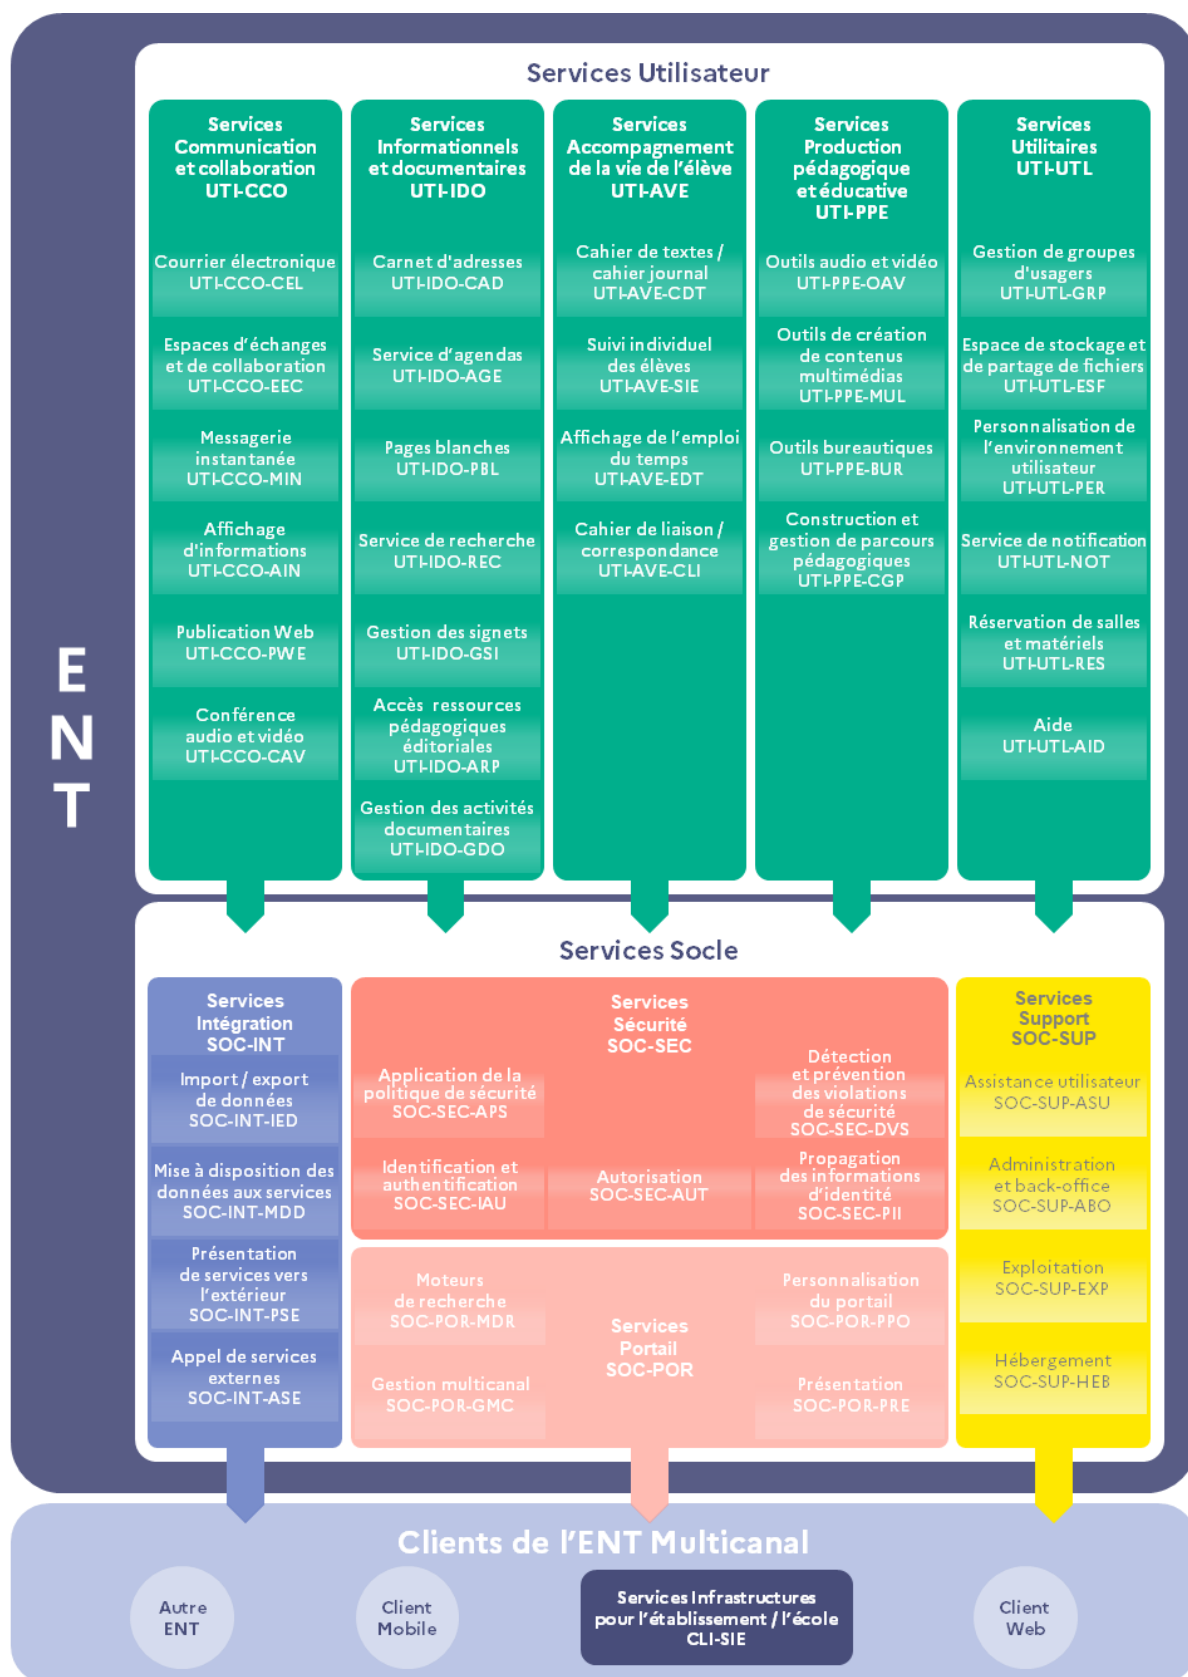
ENT

Services Utilisateur

Services Communication et collaboration UTI-CCO

Courrier électronique UTI-CCO-CEL

Espaces d'échanges et de collaboration UTI-CCO-EEC

Messagerie instantanée UTI-CCO-MIN

Affichage d'informations UTI-CCO-AIN

Publication Web UTI-CCO-PWE

Conférence audio et vidéo UTI-CCO-CAV

Services Informationnels et documentaires UTI-IDO

Carnet d'adresses UTI-IDO-CAD

Service d'agendas UTI-IDO-AGE

Pages blanches UTI-IDO-PBL

Service de recherche UTI-IDO-REC

Gestion des signets UTI-IDO-GSI

Accès ressources pédagogiques éditoriales UTI-IDO-ARP

Gestion des activités documentaires UTI-IDO-GDO

Services Accompagnement de la vie de l'élève UTI-AVE

Cahier de textes / cahier journal UTI-AVE-CDT

Suivi individuel des élèves UTI-AVE-SIE

Affichage de l'emploi du temps UTI-AVE-EDT

Cahier de liaison / correspondance UTI-AVE-CLI

Services Production pédagogique et éducative UTI-PPE

Outils audio et vidéo UTI-PPE-OAV

Outils de création de contenus multimédias UTI-PPE-MUL

Outils bureautiques UTI-PPE-BUR

Construction et gestion de parcours pédagogiques UTI-PPE-CGP

Services Utilitaires UTI-UTL

Gestion de groupes d'usagers UTI-UTL-GRP

Espace de stockage et de partage de fichiers UTI-UTL-ESF

Personnalisation de l'environnement utilisateur UTI-UTL-PER

Service de notification UTI-UTL-NOT

Réservation de salles et matériels UTI-UTL-RES

Aide UTI-UTL-AID

Services Socle

Services Intégration SOC-INT

Import / export de données SOC-INT-IED

Mise à disposition des données aux services SOC-INT-MDD

Présentation de services vers l'extérieur SOC-INT-PSE

Appel de services externes SOC-INT-ASE

Services Sécurité SOC-SEC

Application de la politique de sécurité SOC-SEC-APS

Détection et prévention des violations de sécurité SOC-SEC-DVS

Identification et authentification SOC-SEC-IAU

Autorisation SOC-SEC-AUT

Propagation des informations d'identité SOC-SEC-PII

Moteurs de recherche SOC-POR-MDR

Services Portail SOC-POR

Personnalisation du portail SOC-POR-PPO

Gestion multicanal SOC-POR-GMC

Présentation SOC-POR-PRE

Services Support SOC-SUP

Assistance utilisateur SOC-SUP-ASU

Administration et back-office SOC-SUP-ABO

Exploitation SOC-SUP-EXP

Hébergement SOC-SUP-HEB

Clients de l'ENT Multicanal

Autre ENT

Client Mobile

Services Infrastructures pour l'établissement / l'école CLI-SIE

Client Web